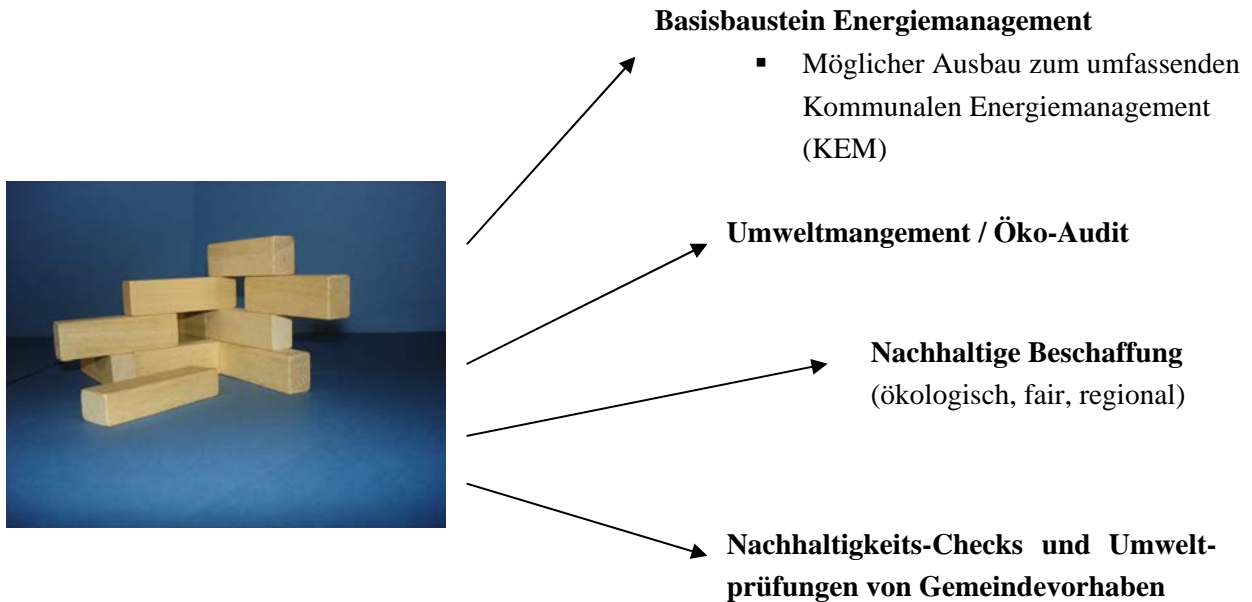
**Basisbaustein Energiemanagement**

- Möglicher Ausbau zum umfassenden Kommunalen Energiemanagement (KEM)

**Umweltmangement / Öko-Audit**

**Nachhaltige Beschaffung**
(ökologisch, fair, regional)

**Nachhaltigkeits-Checks und Umweltprüfungen von Gemeindevorhaben**